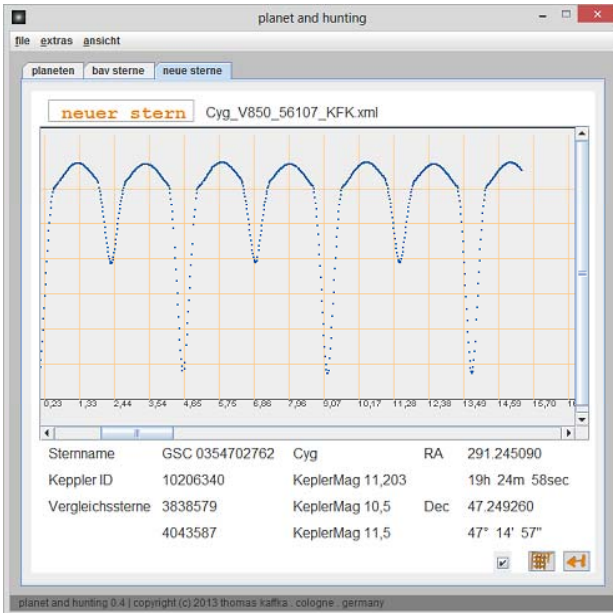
planet and hunting

file extras ansicht

planeten | bav sterne | neue sterne

neuer stern Cyg_V850_56107_KFK.xml

0,23 1,33 2,44 3,54 4,65 5,75 6,86 7,96 9,07 10,17 11,28 12,38 13,49 14,59 15,70

| | | | | | |
|---|---|---|---|---|---|
| Sternname | GSC 0354702762 | Cyg | | RA | 291.245090 |
| Keppler ID | 10206340 | KeplerMag 11,203 | | | 19h 24m 58sec |
| Vergleichssterne | 3838579 | KeplerMag 10,5 | | Dec | 47.249260 |
| | 4043587 | KeplerMag 11,5 | | | 47° 14' 57" |

planet and hunting 0.4 | copyright (c) 2013 thomas kaffka . cologne . germany